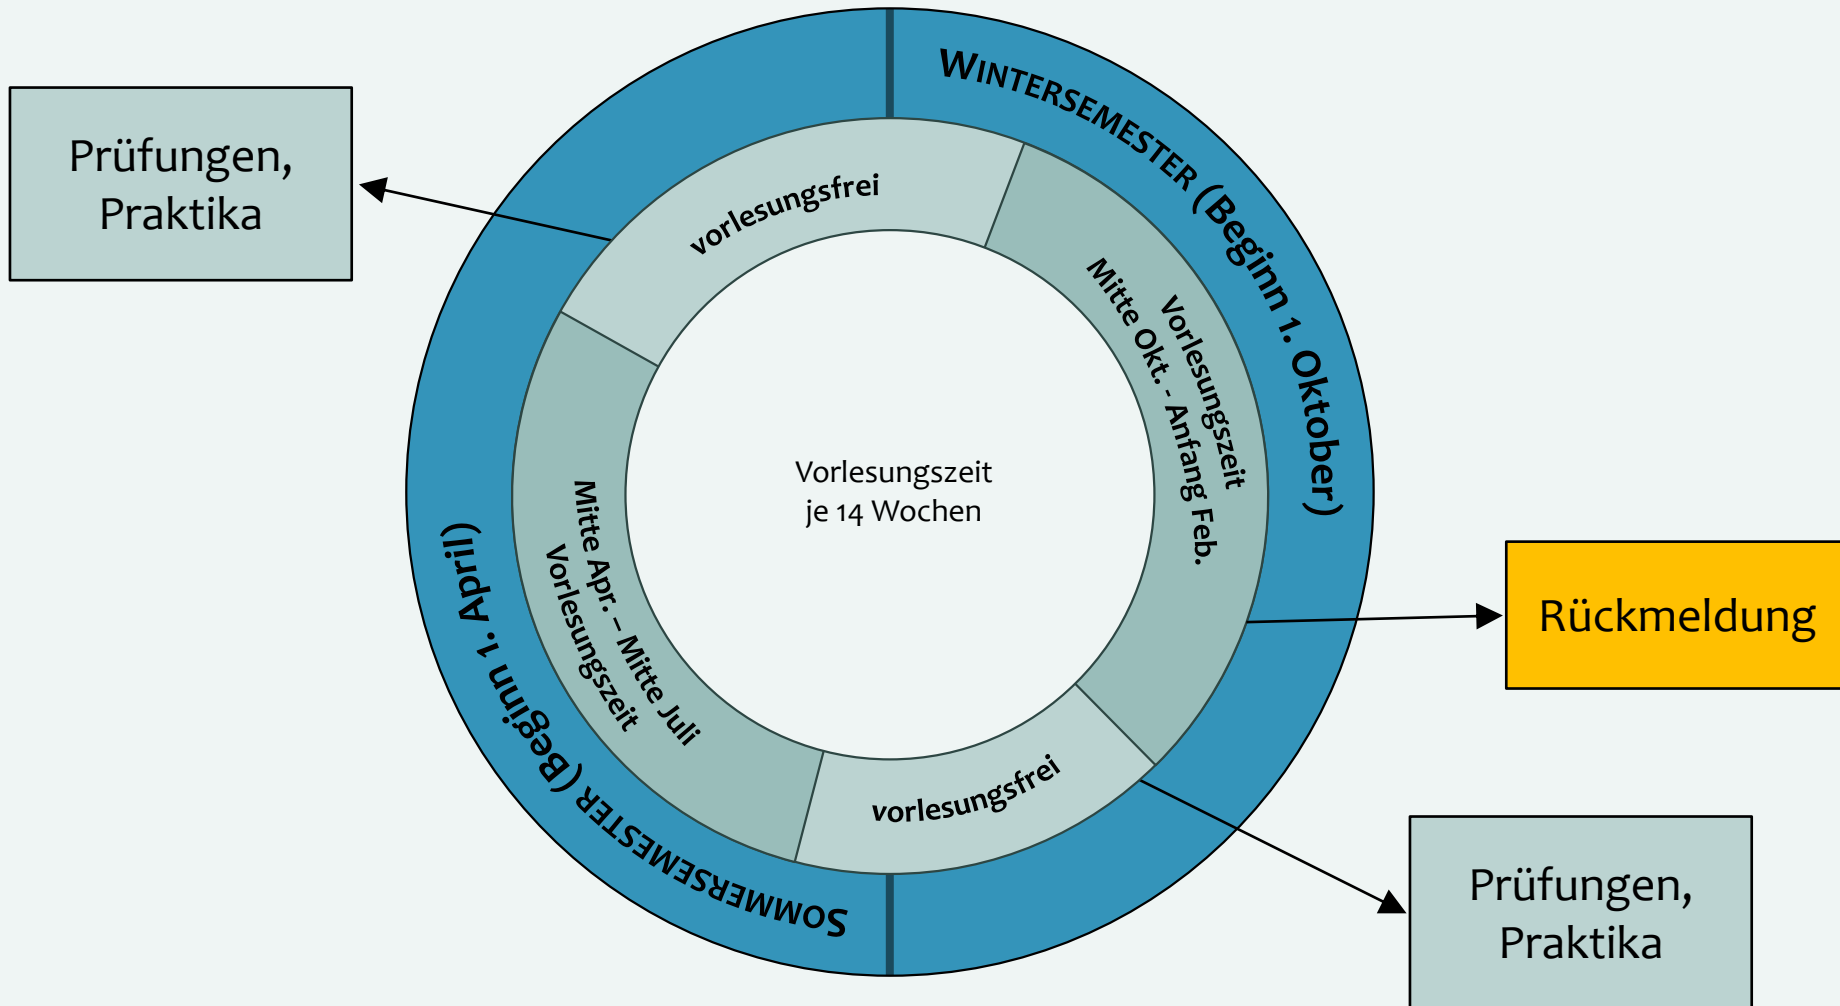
Prüfungen, Praktika

WINTERSEMESTER (Beginn 1. Oktober)

vorlesungsfrei

Vorlesungszeit
Mitte Okt. - Anfang Feb.

Vorlesungszeit
je 14 Wochen

Rückmeldung

Mitte Apr. – Mitte Juli
Vorlesungszeit

vorlesungsfrei

SOMMERSEMESTER (Beginn 1. April)

Prüfungen, Praktika